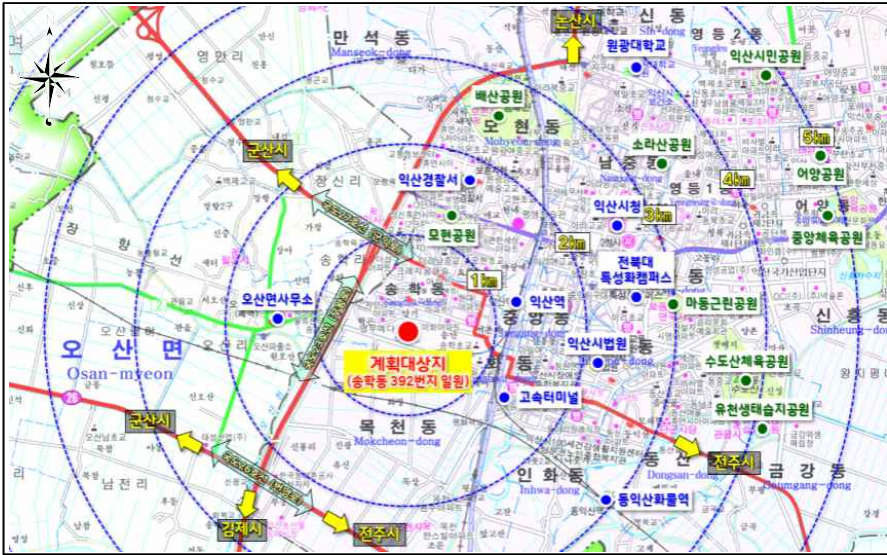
논산시
신동
Sin-dong
만석동
Manseok-dong
영만리
원광대학교
영등2동
익산시민공원
배산공원
오현동
Mohyeon-dong
소라산공원
5km
군산시
익산경찰서
남중동
4km
어양공원
영등1동
익산시청
3km
어양동
모현공원
2km
중앙체육공원
창
전북대 특성화캠퍼스
1km
송학동
익산역
마동근린공원
오산면사무소
중앙동
신흥동
Shinheung-dong
오산면
Osan-myeon
계획대상지
(송학동 392번지 일원)
익산시법원
수도산체육공원
고속터미널
유천생태습지공원
군산시
목천동
Mokcheon-dong
동산동
Dongsan-dong
전주시
금강동
Geumgang-dong
인화동
Inhwa-dong
남전리
동익산화물역
김제시
전주시